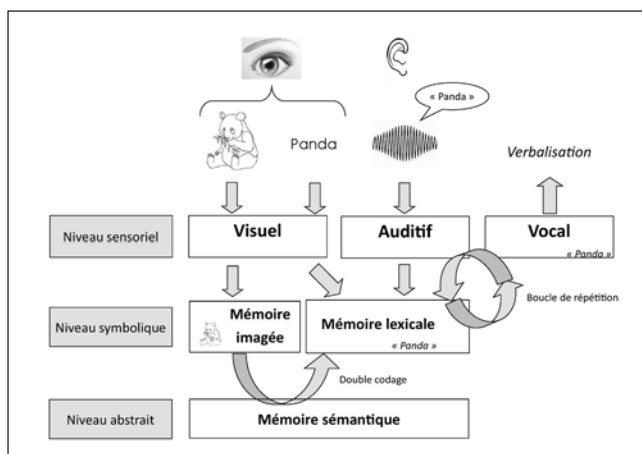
« Panda »

Panda

Verbalisation

Niveau sensoriel

Visuel

Auditif

Vocal

« Panda »

Niveau symbolique

Mémoire imagée

Mémoire lexicale

« Panda »

Boucle de répétition

Double codage

Niveau abstrait

Mémoire sémantique